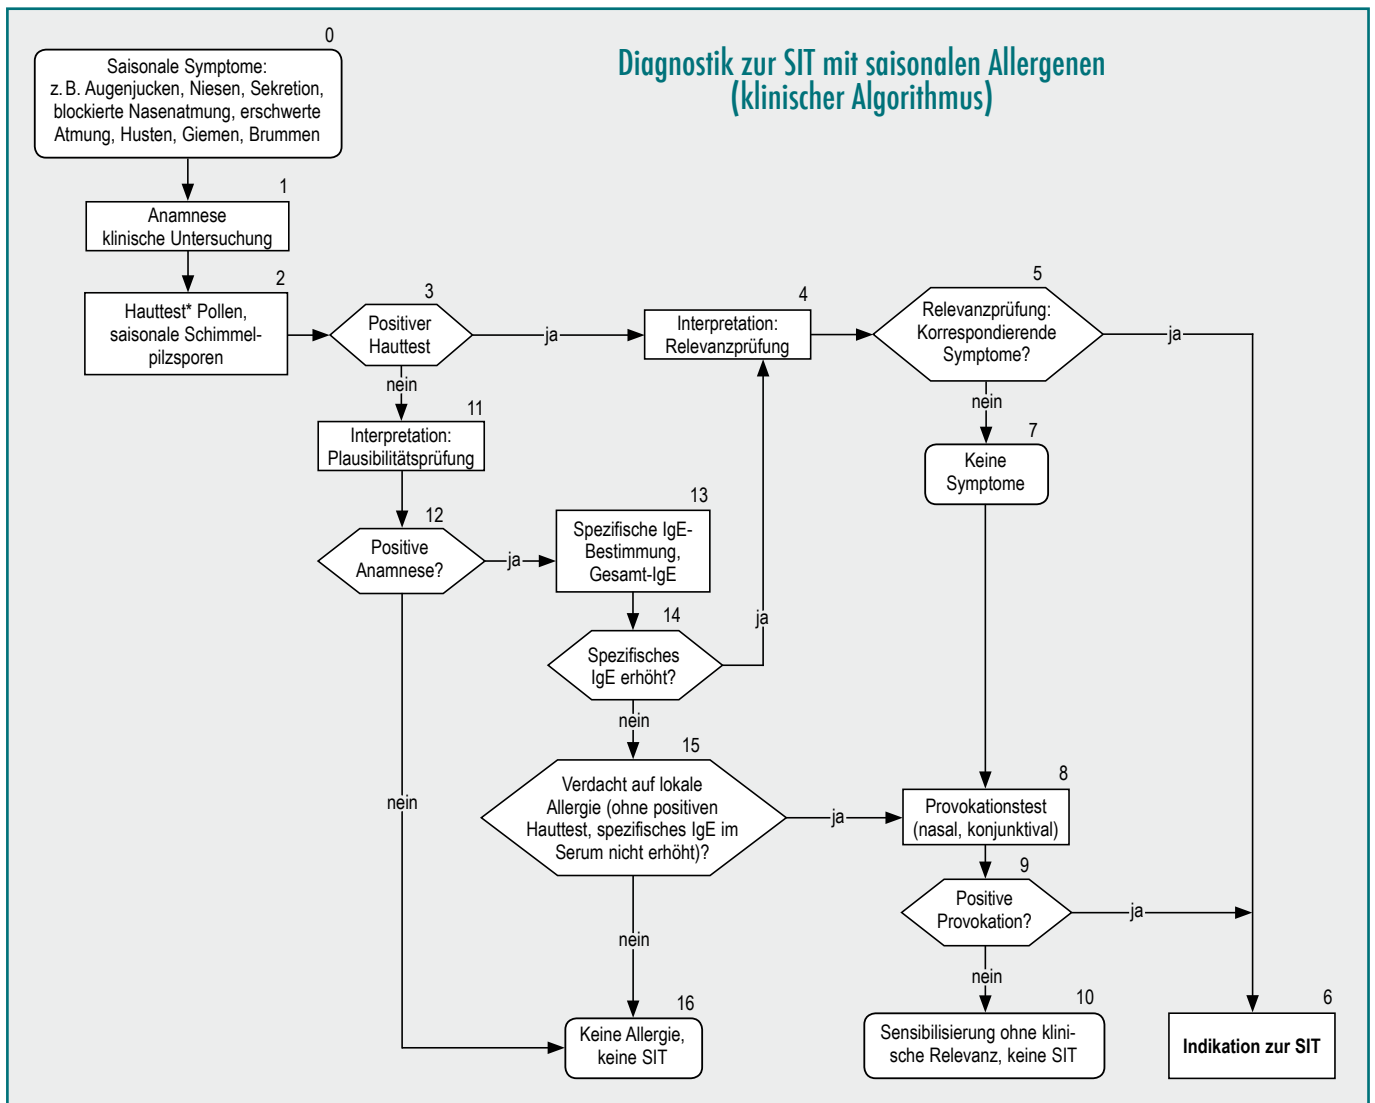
Diagnostik zur SIT mit saisonalen Allergenen
(klinischer Algorithmus)

0
Saisonale Symptome: z. B. Augenjucken, Niesen, Sekretion, blockierte Nasenatmung, erschwerte Atmung, Husten, Giemen, Brummen

1
Anamnese klinische Untersuchung

2
Hauttest* Pollen, saisonale Schimmelpilzsporen

3
Positiver Hauttest

ja

4
Interpretation: Relevanzprüfung

5
Relevanzprüfung: Korrespondierende Symptome?

ja

nein

nein

11
Interpretation: Plausibilitätsprüfung

7
Keine Symptome

12
Positive Anamnese?

ja

13
Spezifische IgE-Bestimmung, Gesamt-IgE

14
Spezifisches IgE erhöht?

ja

nein

15
Verdacht auf lokale Allergie (ohne positiven Hauttest, spezifisches IgE im Serum nicht erhöht)?

ja

8
Provokationstest (nasal, konjunktival)

9
Positive Provokation?

ja

nein

nein

nein

16
Keine Allergie, keine SIT

10
Sensibilisierung ohne klinische Relevanz, keine SIT

6
Indikation zur SIT